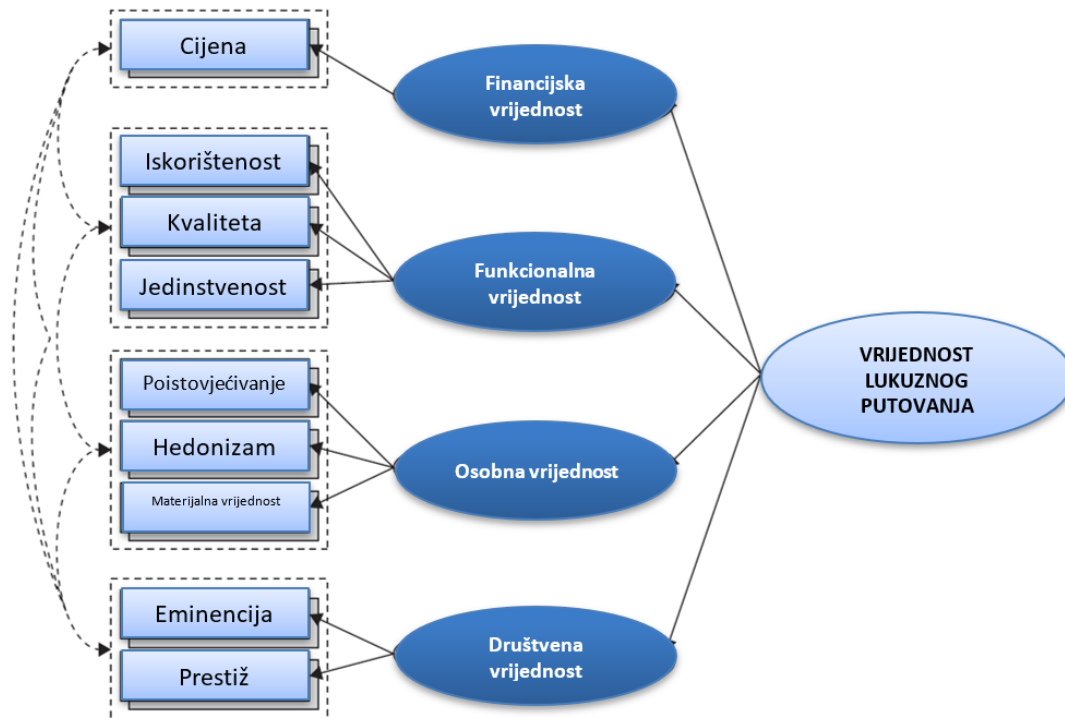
Cijena

Financijska vrijednost

Iskorištenost

Kvaliteta

Jedinstvenost

Funkcionalna vrijednost

VRIJEDNOST LUKUZNOG PUTOVANJA

Poistovjećivanje

Hedonizam

Materijalna vrijednost

Osobna vrijednost

Eminencija

Prestiž

Društvena vrijednost